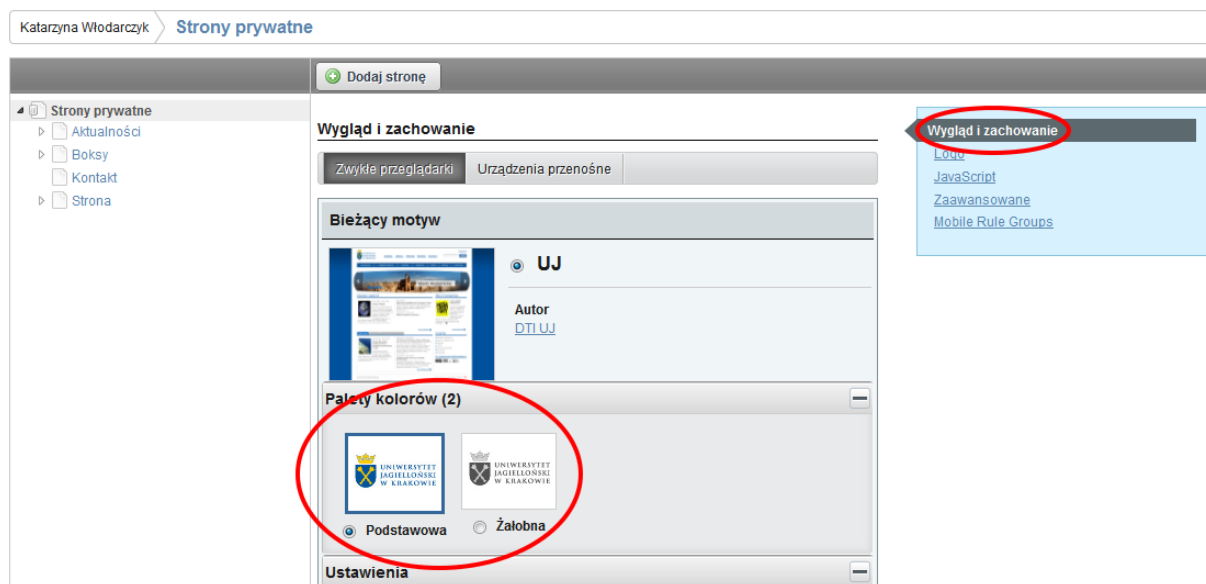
Katarzyna Włodarczyk
Strony prywatne

Dodaj stronę

Strony prywatne
Aktualności
Boksy
Kontakt
Strona

Wygląd i zachowanie

Zwykłe przeglądarki
Urządzenia przenośne

Bieżący motyw

UJ

Autor
DTI UJ

Palety kolorów (2)

UNIWERSYTET JAGIELLOŃSKI W KRAKOWIE
UNIWERSYTET JAGIELLOŃSKI W KRAKOWIE

Podstawowa
Żałobna

Ustawienia

Wygląd i zachowanie
Logo
JavaScript
Zaawansowane
Mobile Rule Groups